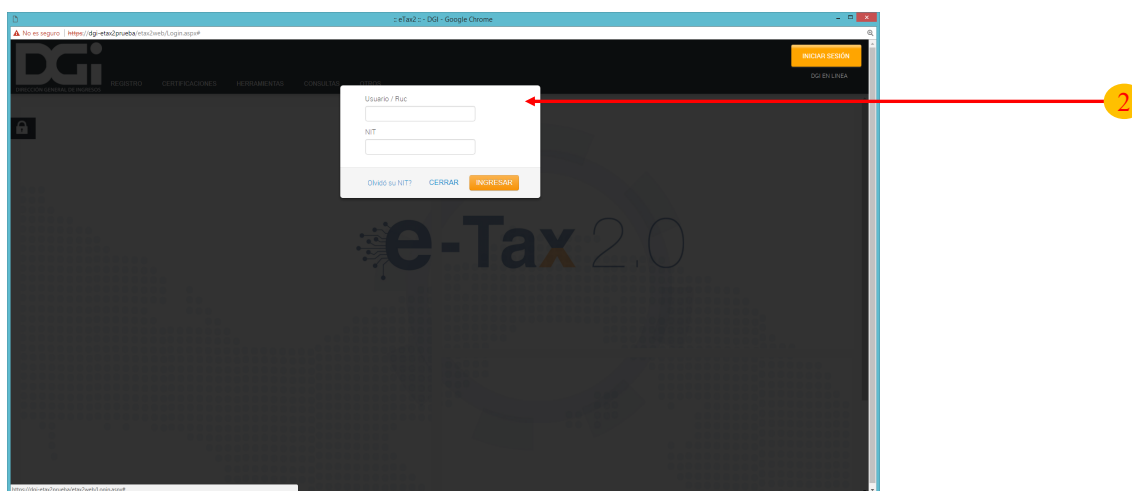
:: eTax2 :: - DGI - Google Chrome

No es seguro | https://dgi-etax2prueba/etax2web/Login.aspx#

DGi
DIRECCIÓN GENERAL DE INGRESOS

REGISTRO CERTIFICACIONES HERRAMIENTAS CONSULTAS OTROS

INICIAR SESIÓN

DGI EN LINEA

Usuario / Ruc

NIT

Olvidó su NIT? CERRAR INGRESAR

e-Tax 2.0

2

https://dgi-etax2prueba/etax2web/Login.aspx#